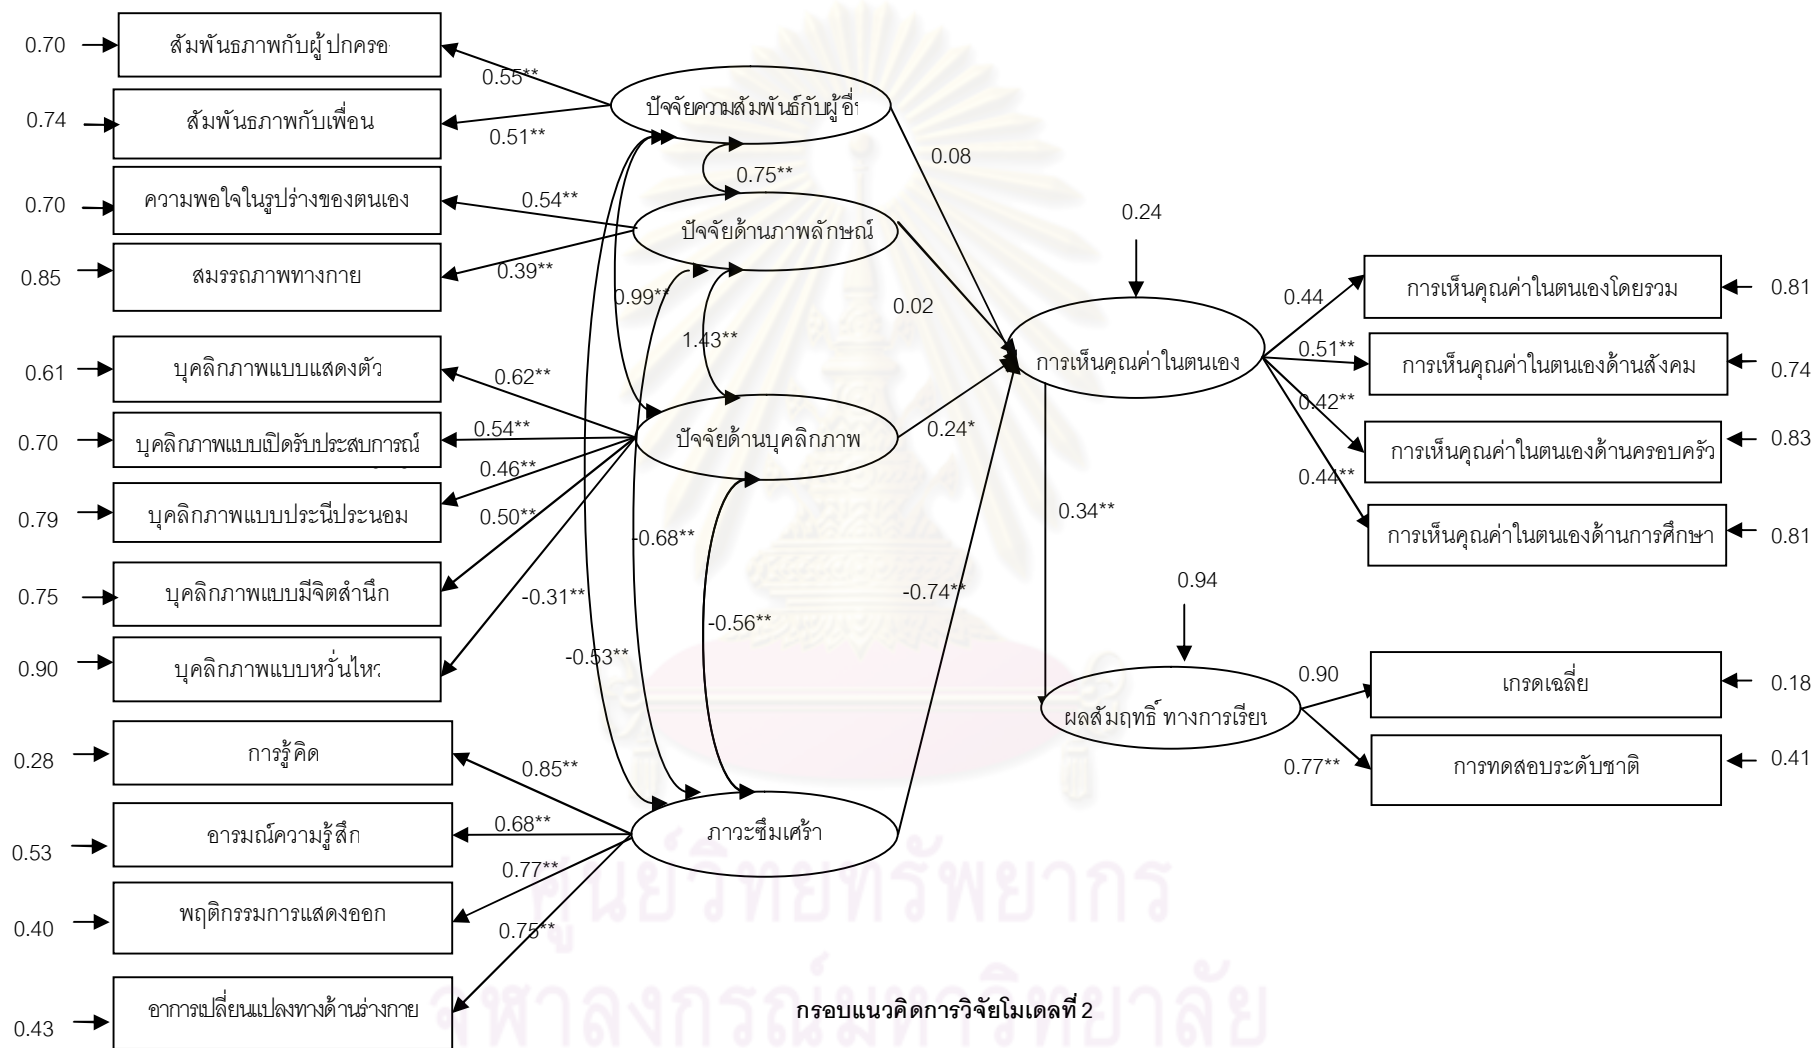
0.70 สัมพันธภาพกับผู้ปกครอ

0.74 สัมพันธภาพกับเพื่อน

0.70 ความพอใจในรูปร่างของตนเอง

0.85 สมรรถภาพทางกาย

0.61 บุคลิกภาพแบบแสดงตัว

0.70 บุคลิกภาพแบบเปิดรับประสบการณ์

0.79 บุคลิกภาพแบบประนีประนอม

0.75 บุคลิกภาพแบบมีจิตสำนึก

0.90 บุคลิกภาพแบบหวั่นไหว

0.28 การรู้คิด

0.53 อารมณ์ความรู้สึก

0.40 พฤติกรรมการแสดงออก

0.43 อาการเปลี่ยนแปลงทางด้านร่างกาย

0.55** 0.51** 0.54** 0.39** 0.62** 0.54** 0.46** 0.50** 0.85** 0.68** 0.77** 0.75**

ปัจจัยความสัมพันธ์กับผู้อื่น

0.75**

ปัจจัยด้านภาพลักษณ์

0.99** 1.43** -0.68** -0.31** -0.53** -0.56**

ปัจจัยด้านบุคลิกภาพ

ภาวะซึมเศร้า

0.08 0.02 0.24* -0.74**

0.24

การเห็นคุณค่าในตนเอง

0.34**

0.94

ผลสัมฤทธิ์ ทางการเรียน

0.44 0.51** 0.42** 0.44**

การเห็นคุณค่าในตนเองโดยรวม 0.81

การเห็นคุณค่าในตนเองด้านสังคม 0.74

การเห็นคุณค่าในตนเองด้านครอบครัว 0.83

การเห็นคุณค่าในตนเองด้านการศึกษา 0.81

0.90 เกรดเฉลี่ย 0.18

0.77** การทดสอบระดับชาติ 0.41

กรอบแนวคิดการวิจัยโมเดลที่ 2

ศูนย์วิทยทรัพยากร จุฬาลงกรณ์มหาวิทยาลัย